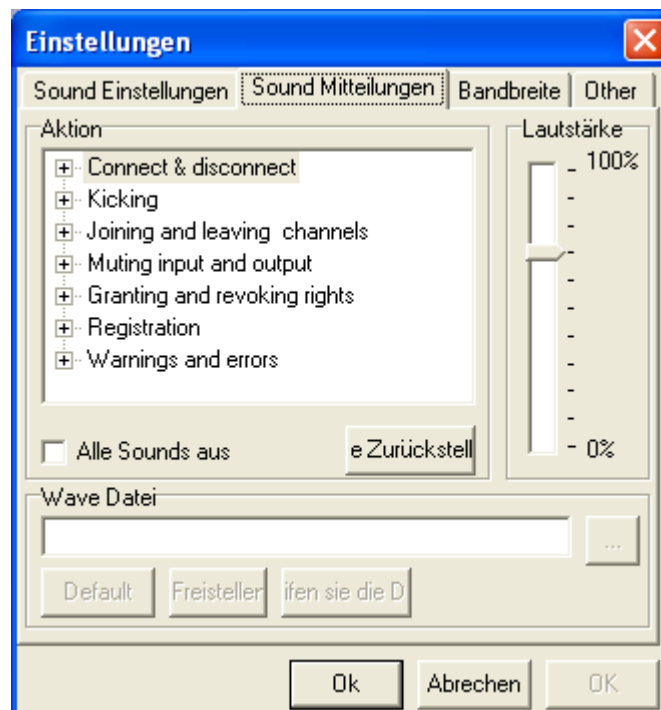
Einstellungen

Sound Einstellungen | Sound Mitteilungen | Bandbreite | Other

Aktion

Connect & disconnect
Kicking
Joining and leaving channels
Muting input and output
Granting and revoking rights
Registration
Warnings and errors

Alle Sounds aus

e Zurückstell

Lautstärke

100%

0%

Wave Datei

...

Default

Freistellen

ifen sie die D

Ok

Abrechen

OK